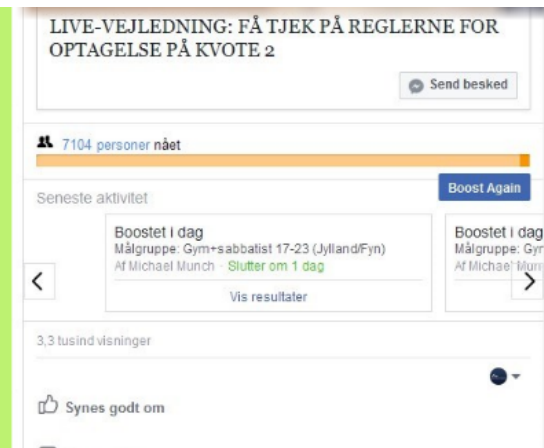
LIVE-VEJLEDNING: FÅ TJEK PÅ REGLERNE FOR OPTAGELSE PÅ KVOTE 2

Send besked

7104 personer nået

Seneste aktivitet

Boost Again

Boostet i dag
Målgruppe: Gym+sabbatist 17-23 (Jylland/Fyn)
Af Michael Munch · Slutter om 1 dag

Vis resultater

Boostet i dag
Målgruppe: Gym
Af Michael Mun

3,3 tusind visninger

Synes godt om